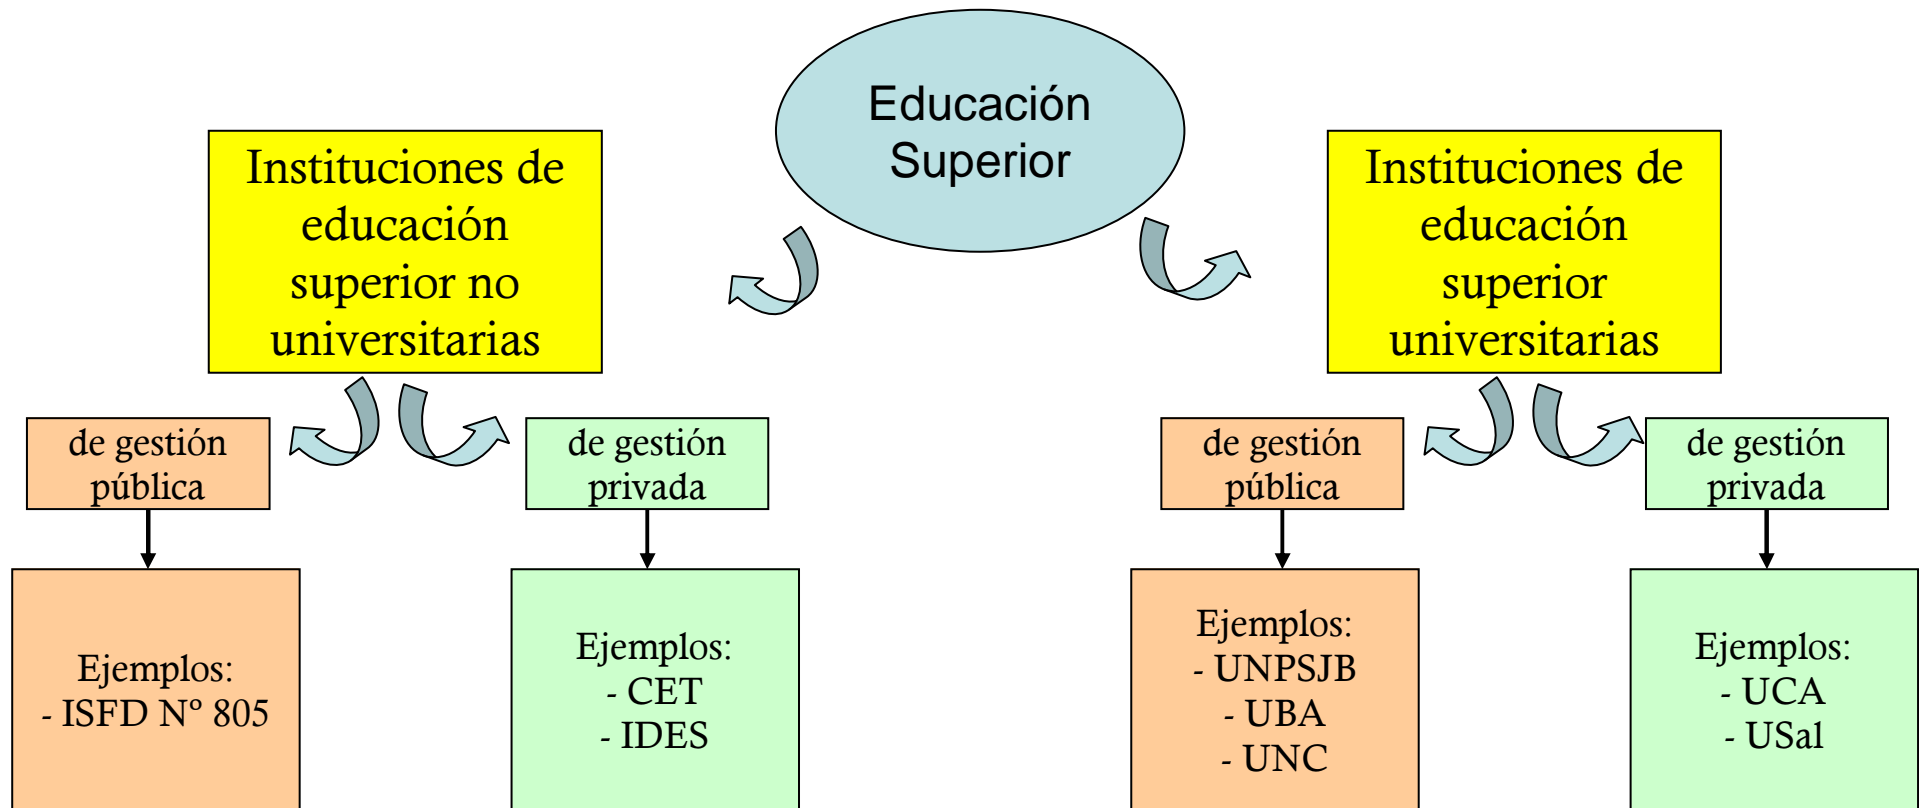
Educación Superior

Instituciones de educación superior no universitarias

de gestión pública

Ejemplos:
- ISFD N° 805

de gestión privada

Ejemplos:
- CET
- IDES

Instituciones de educación superior universitarias

de gestión pública

Ejemplos:
- UNPSJB
- UBA
- UNC

de gestión privada

Ejemplos:
- UCA
- USal